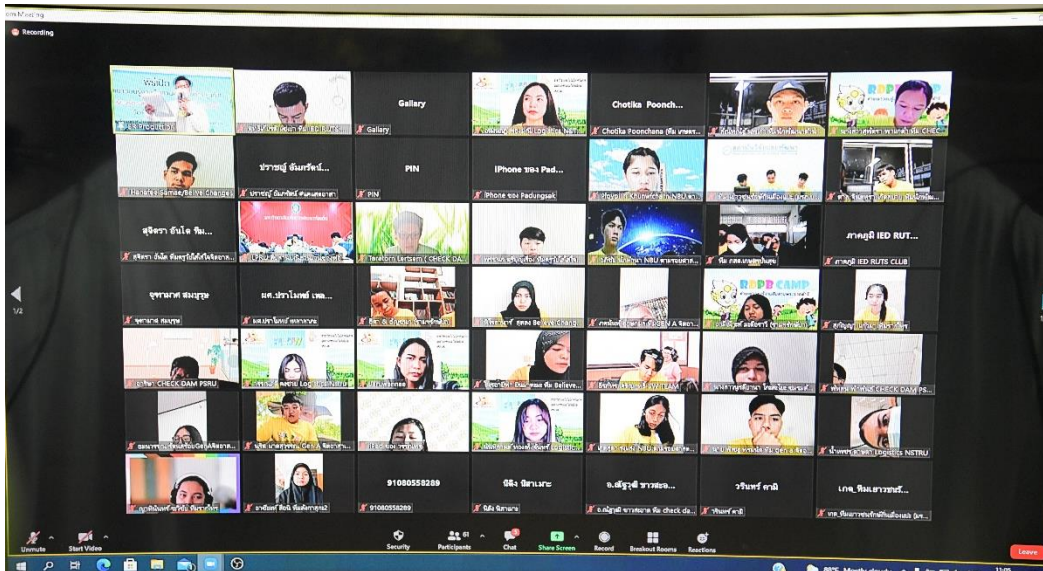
Recording

Gallary

Chotika Poonch...

Gallary

Chotika Poonchana

Hadaree Samae/Believe Change

ปรายฟู อินทรัตน์...

PIN

iPhone ของ Pad...

PIN

iPhone ของ Padungsak

สุจิตรา อันโต ทีม...

Teratorn Lertsem ( CHECK DA...

ภาคภูมิ IED RUT...

ภาคภูมิ IED RUTS CLUB

จุฑามาศ สมบูรณ์

ผศ.ปราโมทย์ เพล...

RAPR CAMP

CHECK DAM PSRU

CHECK DAM PS...

Logistics NSTRU

91080558289

ปิยิ่ง นิมาเมาะ

อ.สัญวุฒิ ชาวสะอ...

วรินทร์ คามี

เกตุ_ทีมเยาวชนรักษ์...

91080558289

Unmute

Start Video

Security

Participants

Chat

Share Screen

Record

Breakout Rooms

Reactions

Leave

1/2